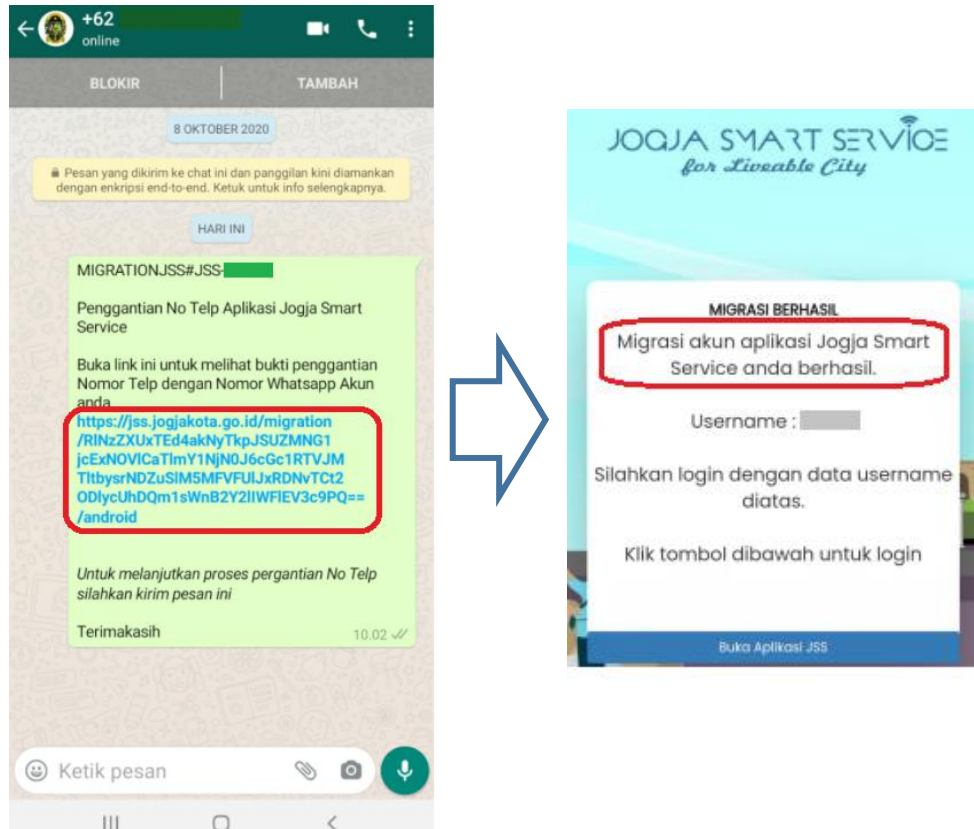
+62
online

BLOKIR
TAMBAH

8 OKTOBER 2020

Pesan yang dikirim ke chat ini dan panggilan kini diamankan dengan enkripsi end-to-end. Ketuk untuk info selengkapnya.

HARI INI

MIGRATIONJSS#JSS-

Penggantian No Telp Aplikasi Jogja Smart Service

Buka link ini untuk melihat bukti penggantian Nomor Telp dengan Nomor Whatsapp Akun anda.
https://jss.jogjakota.go.id/migration/RlNzZXUxTEd4akNyTkpJSUZMNG1jcExNOVlCaTlmY1NjN0J6cGc1RTVJMTltbysrNDZuSlM5MFVFUlJxRDNvTCt2ODlycUhDQm1sWnB2Y2lIWFlEV3c9PQ==/android

Untuk melanjutkan proses pergantian No Telp silahkan kirim pesan ini

Terimakasih
10.02

Ketik pesan

JOGJA SMART SERVICE
for Liveable City

MIGRASI BERHASIL
Migrasi akun aplikasi Jogja Smart Service anda berhasil.

Username :

Silahkan login dengan data username diatas.

Klik tombol dibawah untuk login

Buka Aplikasi JSS